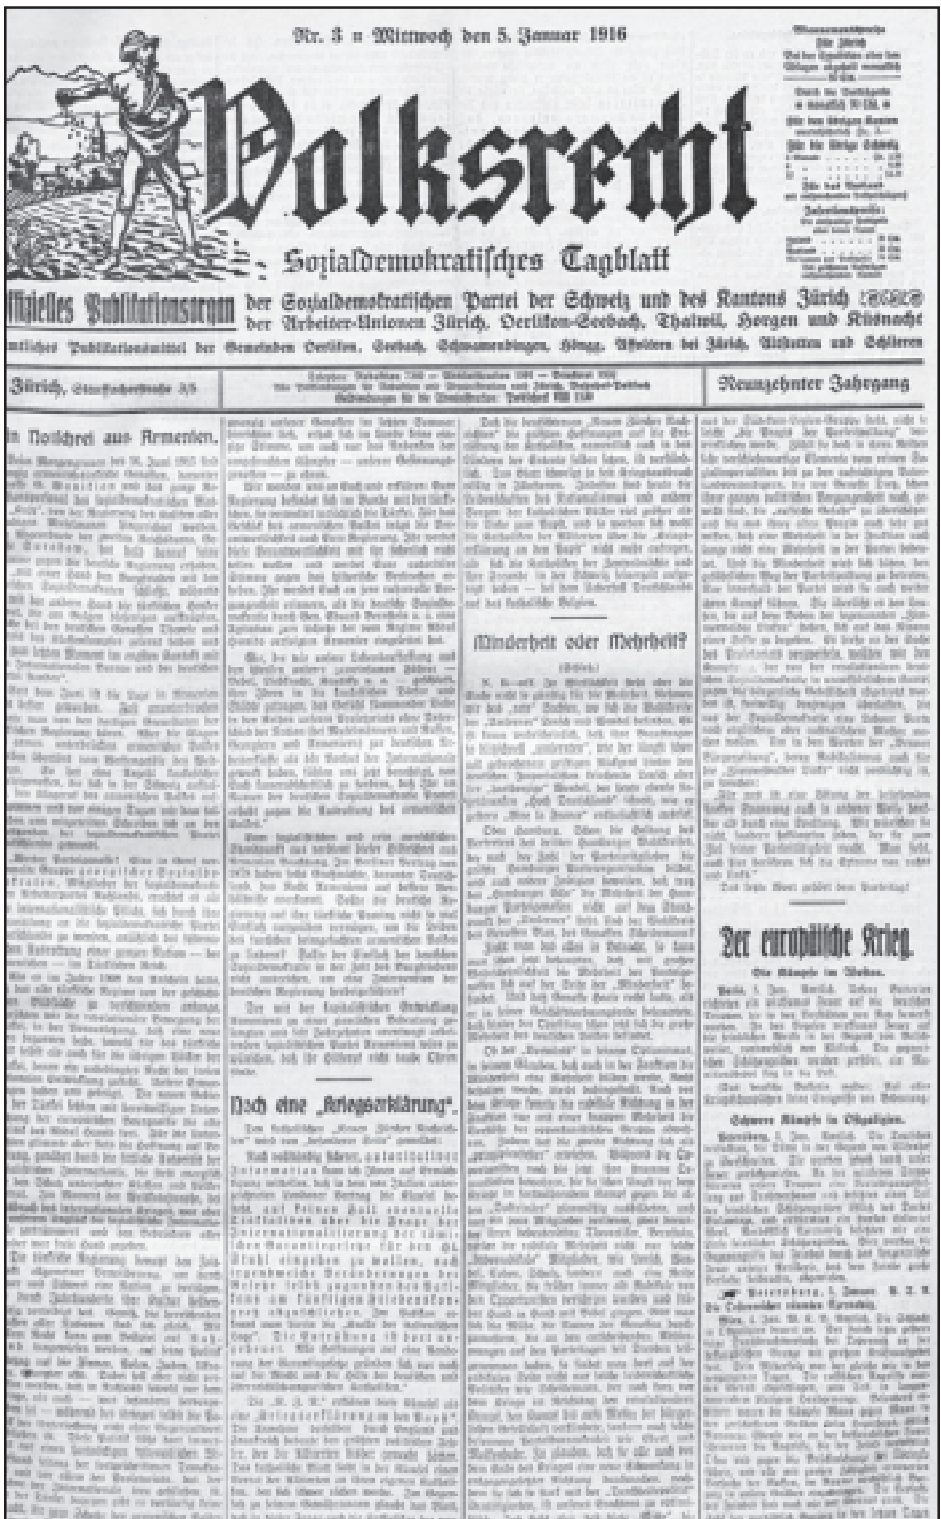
Nr. 3 ¤ Mittwoch den 5. Januar 1916

Volksrecht

Sozialdemokratisches Tagblatt

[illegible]fizielles Publikationsorgan der Sozialdemokratischen Partei der Schweiz und des Kantons Zürich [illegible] der Arbeiter-Unionen Zürich, Oerlikon-Seebach, Thalwil, Horgen und Küsnacht

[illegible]mtliches Publikationsmittel der Gemeinden Oerlikon, Seebach, Schwamendingen, Höngg, Affoltern bei Zürich, Altstetten und Schlieren

Zürich, Stauffacherstraße 3/5

Neunzehnter Jahrgang

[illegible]in Notschrei aus Armenien.

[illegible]

Minderheit oder Mehrheit?

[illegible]

Nach einer „Kriegserklärung".

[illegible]

Der europäische Krieg.

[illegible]

Schwere Kämpfe in Ostgalizien.

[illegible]